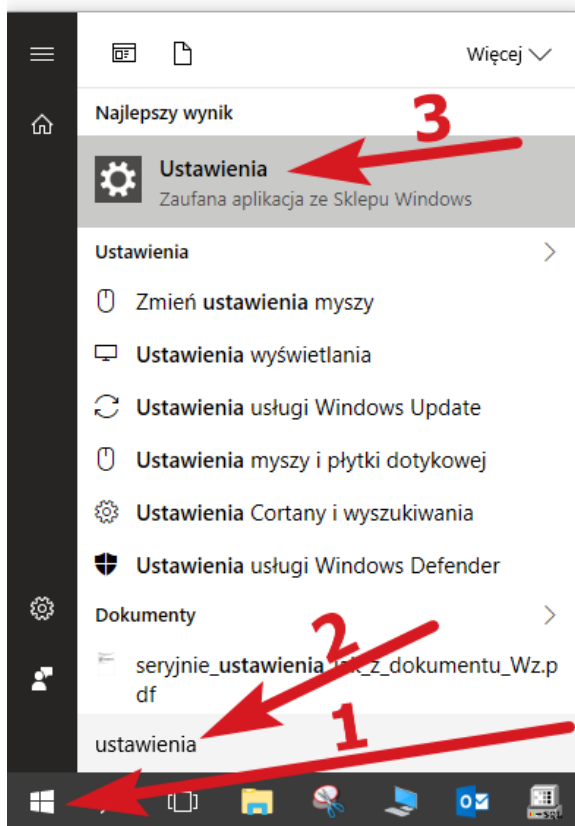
Więcej

Najlepszy wynik

3

Ustawienia
Zaufana aplikacja ze Sklepu Windows

Ustawienia

Zmień ustawienia myszy

Ustawienia wyświetlania

Ustawienia usługi Windows Update

Ustawienia myszy i płytki dotykowej

Ustawienia Cortany i wyszukiwania

Ustawienia usługi Windows Defender

Dokumenty

2

seryjnie_ustawienia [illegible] z_dokumentu_Wz.pdf

1

ustawienia